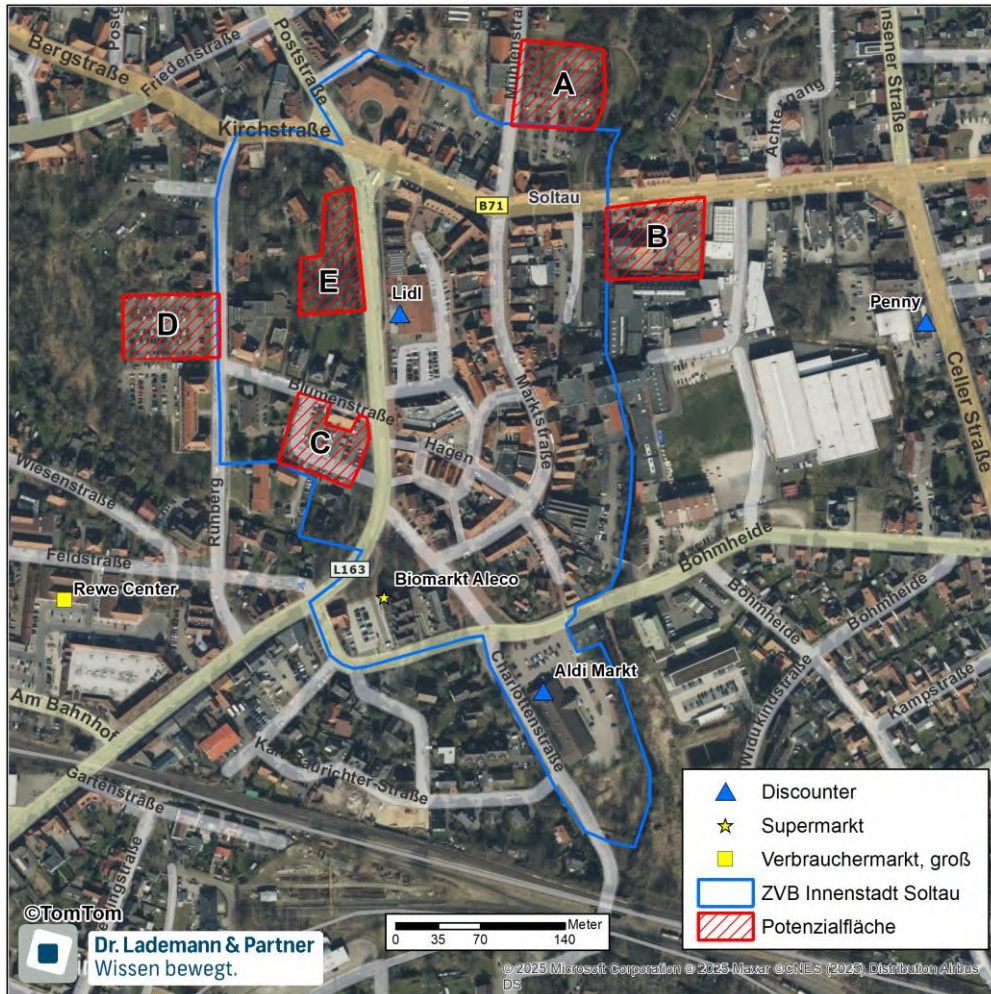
Poststraße
Bergstraße
Friedenstraße
Kirchstraße
Mühlenstraße
A
Achterg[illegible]ang
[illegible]nser Straße
B71
Soltau
B
E
Lidl
D
Penny
Celler Straße
Blumenstraße
C
Hagen
Marktstraße
Wiesenstraße
Rühberg
Feldstraße
L163
Biomarkt Aleco
Bohmheide
Rewe Center
Bohmheide
Bohmheide
Aldi Markt
Charlottenstraße
Am Bahnhof
Ka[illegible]-Zaurichter-Straße
Gartenstraße
Widukindstraße
Kampstraße
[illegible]ngstraße

Discounter
Supermarkt
Verbrauchermarkt, groß
ZVB Innenstadt Soltau
Potenzialfläche

©TomTom
Dr. Lademann & Partner
Wissen bewegt.

Meter
0 35 70 140

© 2025 Microsoft Corporation © 2025 Maxar ©CNES (2025) Distribution Airbus DS